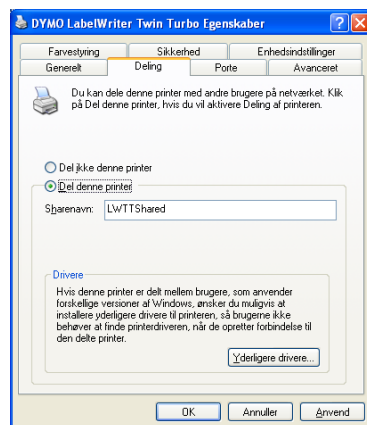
DYMO LabelWriter Twin Turbo Egenskaber

?
X

Farvestyring
Sikkerhed
Enhedsindstillinger
Generelt
Deling
Porte
Avanceret

Du kan dele denne printer med andre brugere på netværket. Klik på Del denne printer, hvis du vil aktivere Deling af printeren.

Del ikke denne printer
Del denne printer

Sharenavn: LWTTShared

Drivere
Hvis denne printer er delt mellem brugere, som anvender forskellige versioner af Windows, ønsker du muligvis at installere yderligere drivere til printeren, så brugerne ikke behøver at finde printerdriveren, når de opretter forbindelse til den delte printer.

Yderligere drivere...

OK
Annuller
Anvend